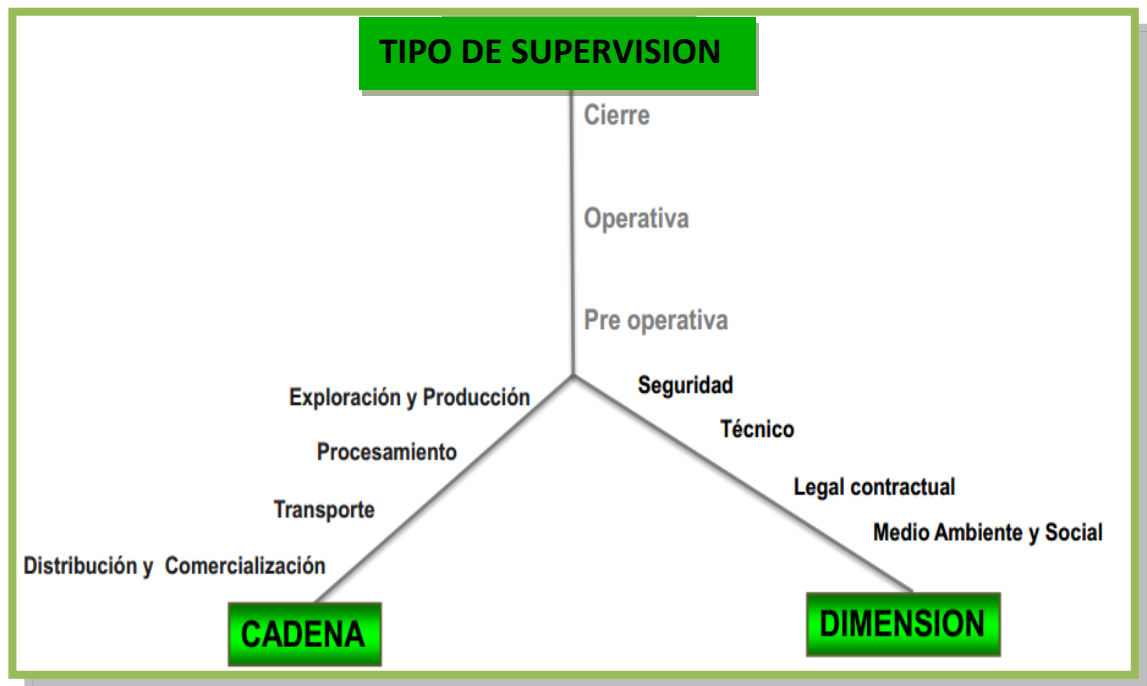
TIPO DE SUPERVISION

Cierre

Operativa

Pre operativa

Exploración y Producción

Procesamiento

Transporte

Distribución y Comercialización

Seguridad

Técnico

Legal contractual

Medio Ambiente y Social

CADENA

DIMENSION